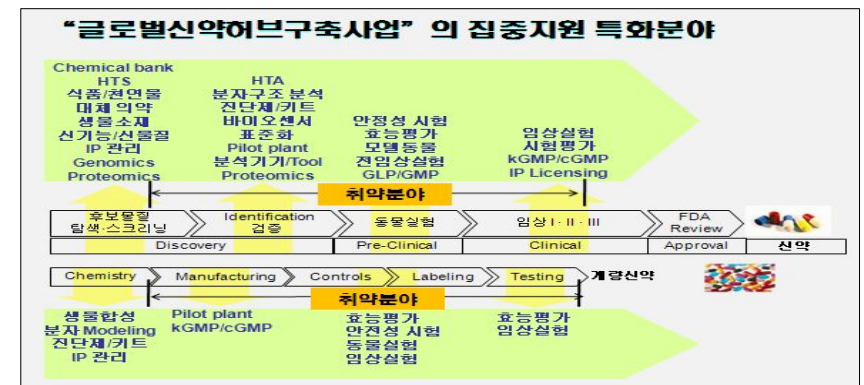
"글로벌신약허브구축사업" 의 집중지원 특화분야

Chemical bank
HTS
식품/천연물
대체 의약
생물소재
신기능/신물질
IP 관리
Genomics
Proteomics

HTA
분자구조 분석
진단제/키트
바이오센서
표준화
Pilot plant
분석기기/Tool
Proteomics

안정성 시험
효능평가
모델동물
전임상실험
GLP/GMP

임상실험
시험평가
kGMP/cGMP
IP Licensing

취약분야

후보물질 탐색·스크리닝
Identification 검증
동물실험
임상 I · II · III
FDA Review

Discovery
Pre-Clinical
Clinical
Approval
신약

Chemistry
Manufacturing
Controls
Labeling
Testing
개량신약

취약분야

생물합성
분자 Modeling
진단제/키트
IP 관리

Pilot plant
kGMP/cGMP

효능평가
안전성 시험
동물실험
임상실험

효능평가
임상실험